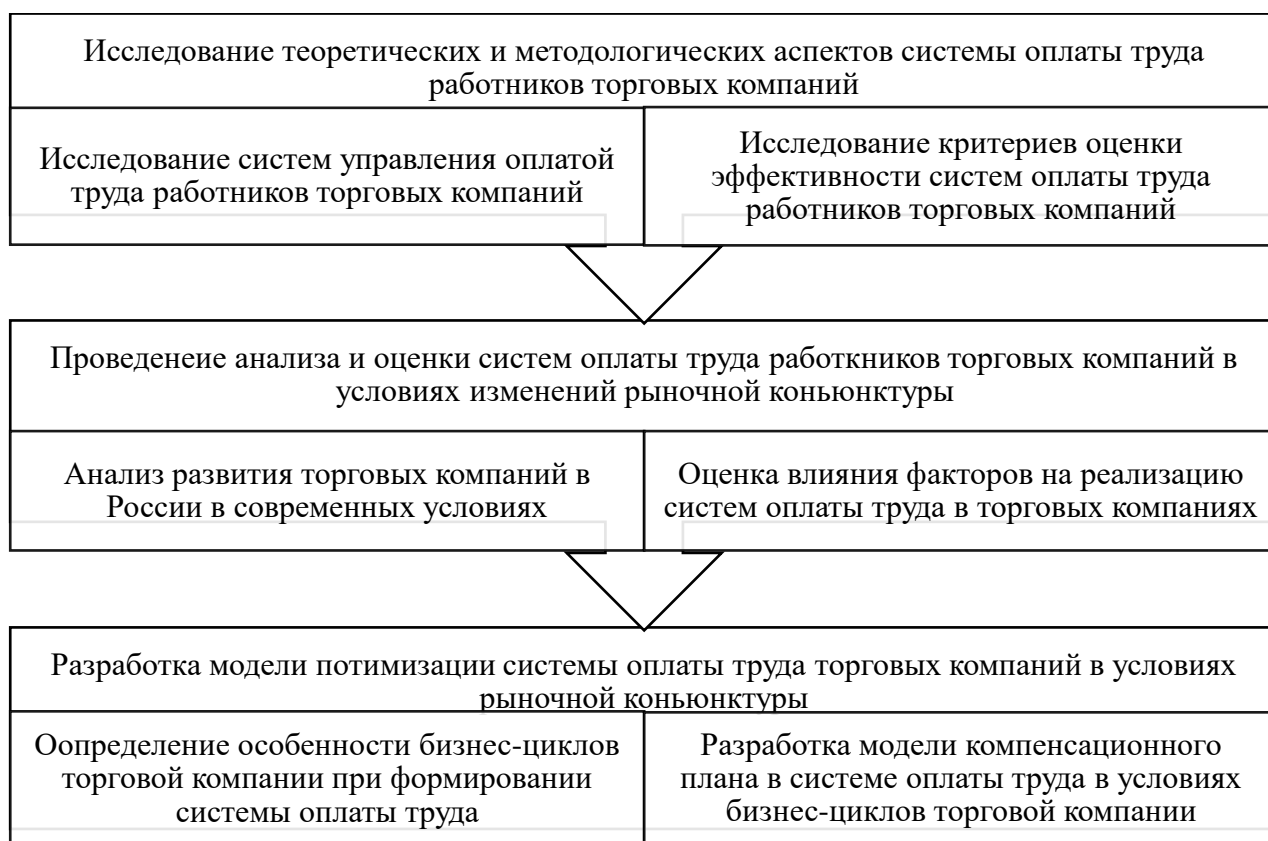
Исследование теоретических и методологических аспектов системы оплаты труда работников торговых компаний

Исследование систем управления оплатой труда работников торговых компаний

Исследование критериев оценки эффективности систем оплаты труда работников торговых компаний

Проведенеие анализа и оценки систем оплаты труда работкников торговых компаний в условиях изменений рыночной коньюнктуры

Анализ развития торговых компаний в России в современных условиях

Оценка влияния факторов на реализацию систем оплаты труда в торговых компаниях

Разработка модели потимизации системы оплаты труда торговых компаний в условиях рыночной коньюнктуры

Оопределение особенности бизнес-циклов торговой компании при формировании системы оплаты труда

Разработка модели компенсационного плана в системе оплаты труда в условиях бизнес-циклов торговой компании